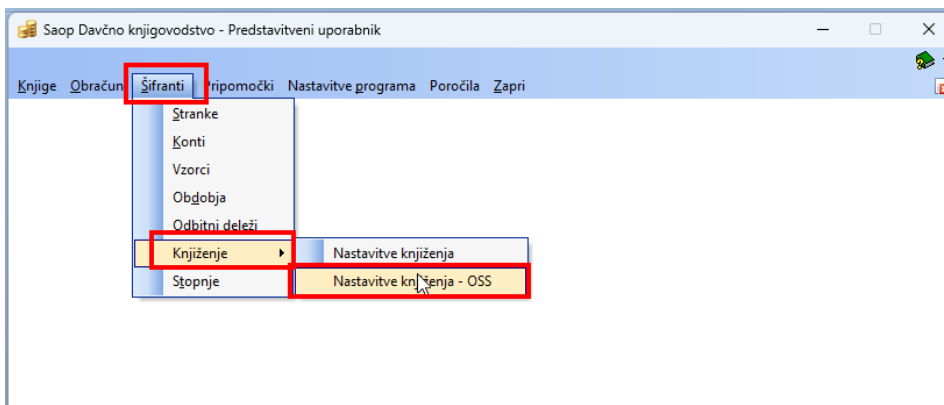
Saop Davčno knjigovodstvo - Predstavitveni uporabnik

Knjige Obračuni Šifranti Pripomočki Nastavitve programa Poročila Zapri

Stranke
Konti
Vzorci
Obdobja
Odbitni deleži
Knjiženje
Stopnje

Nastavitve knjiženja
Nastavitve knjiženja - OSS